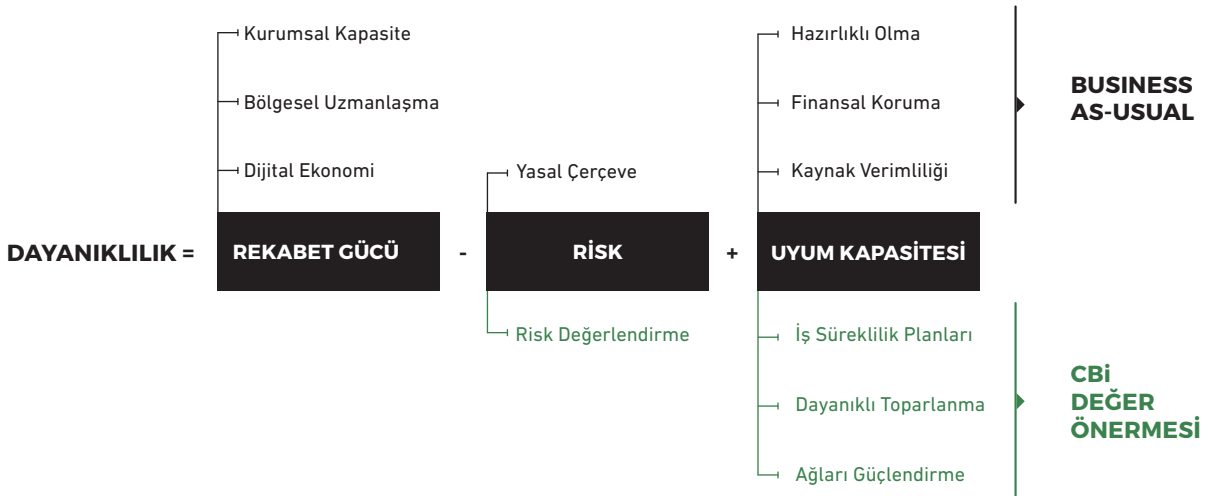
Kurumsal Kapasite

Bölgesel Uzmanlaşma

Dijital Ekonomi

Yasal Çerçeve

Hazırlıklı Olma

Finansal Koruma

Kaynak Verimliliği

BUSINESS AS-USUAL

DAYANIKLILIK = REKABET GÜCÜ - RİSK + UYUM KAPASİTESİ

Risk Değerlendirme

İş Süreklilik Planları

Dayanıklı Toparlanma

Ağları Güçlendirme

CBİ DEĞER ÖNERMESİ